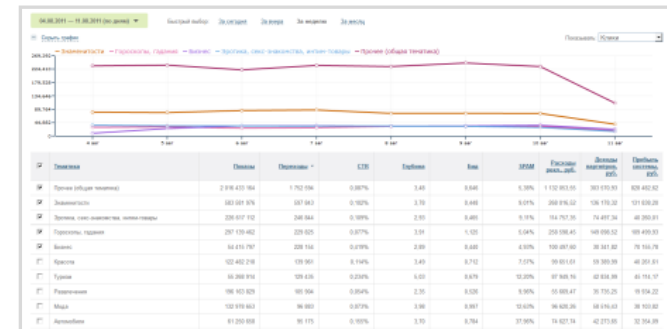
04.08.2011 — 11.08.2011 (по дням)

Быстрый выбор: За сегодня За вчера За неделю За месяц

Скрыть график

Показывать: Кликов

Знаменитости — Гороскопы, гадания — Бизнес — Эротика, секс знакомства, интим товары — Прочее (общая тематика)

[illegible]
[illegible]
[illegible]
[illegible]
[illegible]
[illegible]

4 авг 5 авг 6 авг 7 авг 8 авг 9 авг 10 авг 11 авг

| | Тематика | Показы | Переходы | CTR | Глубина | Вид | SPAM | Расходы рекл., руб. | Доходы вебмастера, руб. | Прибыль системы, руб. |
|---|---|---|---|---|---|---|---|---|---|---|
| ☑ | Прочее (общая тематика) | 2 016 433 164 | 1 752 056 | 0,087% | 3,48 | 0,648 | 5,35% | 1 132 953,55 | 303 570,93 | 829 482,62 |
| ☑ | Знаменитости | 383 081 976 | 587 563 | 0,153% | 3,78 | 0,448 | 8,01% | 258 016,52 | 136 178,32 | 121 838,20 |
| ☑ | Эротика, секс знакомства, интим товары | 226 617 112 | 248 344 | 0,109% | 2,93 | 0,489 | 9,31% | 114 757,35 | 74 497,34 | 40 260,01 |
| ☑ | Гороскопы, гадания | 257 139 482 | 229 625 | 0,077% | 3,51 | 1,135 | 6,54% | 255 556,45 | 145 056,52 | 105 499,93 |
| ☑ | Бизнес | 64 415 797 | 208 114 | 0,079% | 2,89 | 0,448 | 4,93% | 100 497,60 | 30 341,82 | 70 155,78 |
| ☐ | Красота | 122 482 216 | 135 561 | 0,114% | 3,49 | 0,712 | 7,57% | 59 651,01 | 59 385,99 | 40 265,01 |
| ☐ | Туризм | 55 368 916 | 128 435 | 0,234% | 5,53 | 0,679 | 12,20% | 97 949,16 | 42 834,99 | 43 114,17 |
| ☐ | Развлечения | 196 102 629 | 105 104 | 0,054% | 2,35 | 0,526 | 9,95% | 55 689,47 | 35 735,25 | 19 934,22 |
| ☐ | Мода | 132 578 663 | 96 893 | 0,073% | 3,98 | 0,957 | 12,62% | 96 626,00 | 58 616,63 | 38 159,98 |
| ☐ | Автомобили | 51 293 608 | 95 175 | 0,185% | 3,70 | 0,784 | 37,96% | 74 621,74 | 42 273,65 | 32 356,09 |